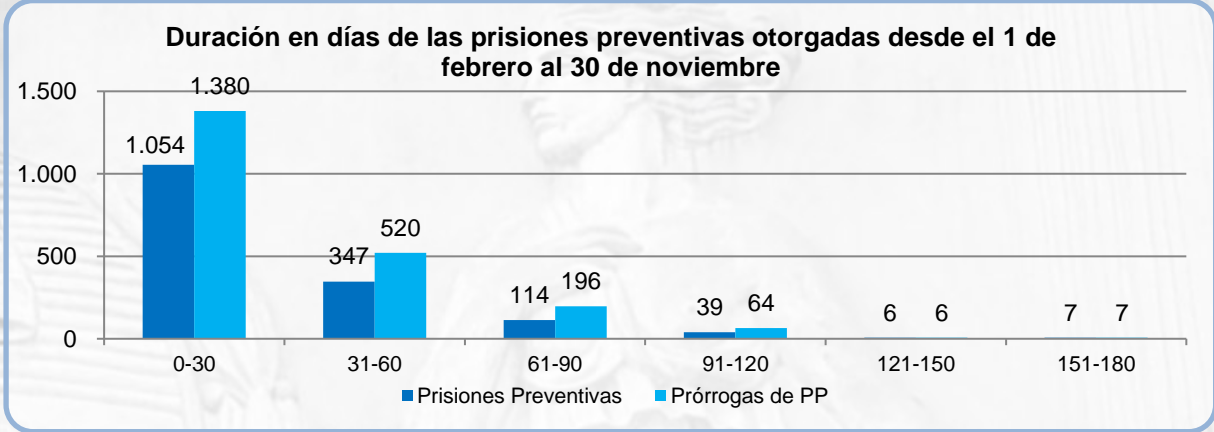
Duración en días de las prisiones preventivas otorgadas desde el 1 de febrero al 30 de noviembre

| | Prisiones Preventivas | Prórrogas de PP |
|---|---|---|
| 0-30 | 1.054 | 1.380 |
| 31-60 | 347 | 520 |
| 61-90 | 114 | 196 |
| 91-120 | 39 | 64 |
| 121-150 | 6 | 6 |
| 151-180 | 7 | 7 |

1.500
1.000
500
0

Prisiones Preventivas
Prórrogas de PP